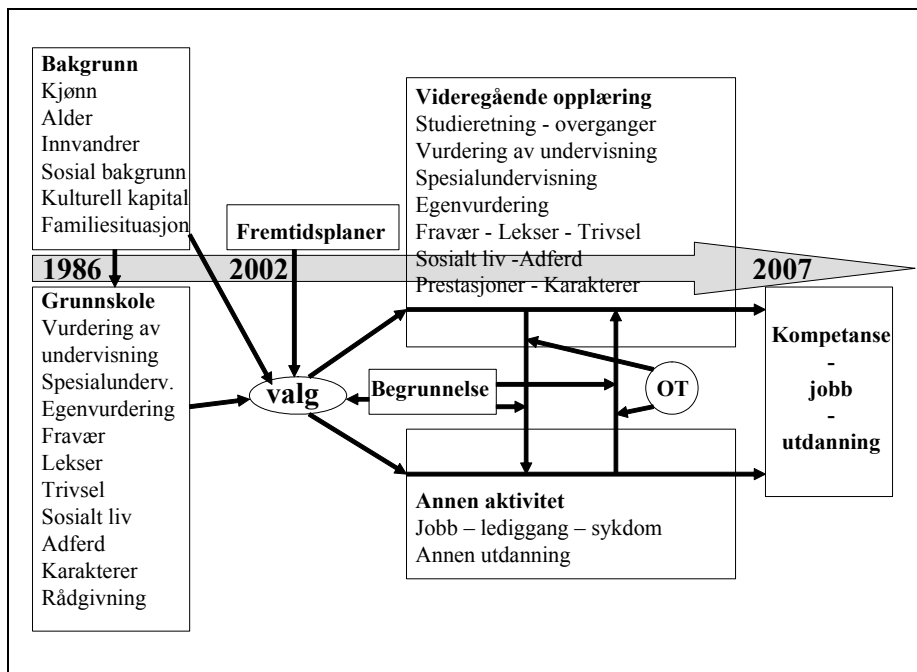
**Bakgrunn**
Kjønn
Alder
Innvandrer
Sosial bakgrunn
Kulturell kapital
Familiesituasjon

**Fremtidsplaner**

**Videregående opplæring**
Studieretning - overganger
Vurdering av undervisning
Spesialundervisning
Egenvurdering
Fravær - Lekser - Trivsel
Sosialt liv -Adferd
Prestasjoner - Karakterer

**1986** **2002** **2007**

**Grunnskole**
Vurdering av undervisning
Spesialunderv.
Egenvurdering
Fravær
Lekser
Trivsel
Sosialt liv
Adferd
Karakterer
Rådgivning

**valg**

**Begrunnelse**

**OT**

**Kompetanse - jobb - utdanning**

**Annen aktivitet**
Jobb – lediggang – sykdom
Annen utdanning